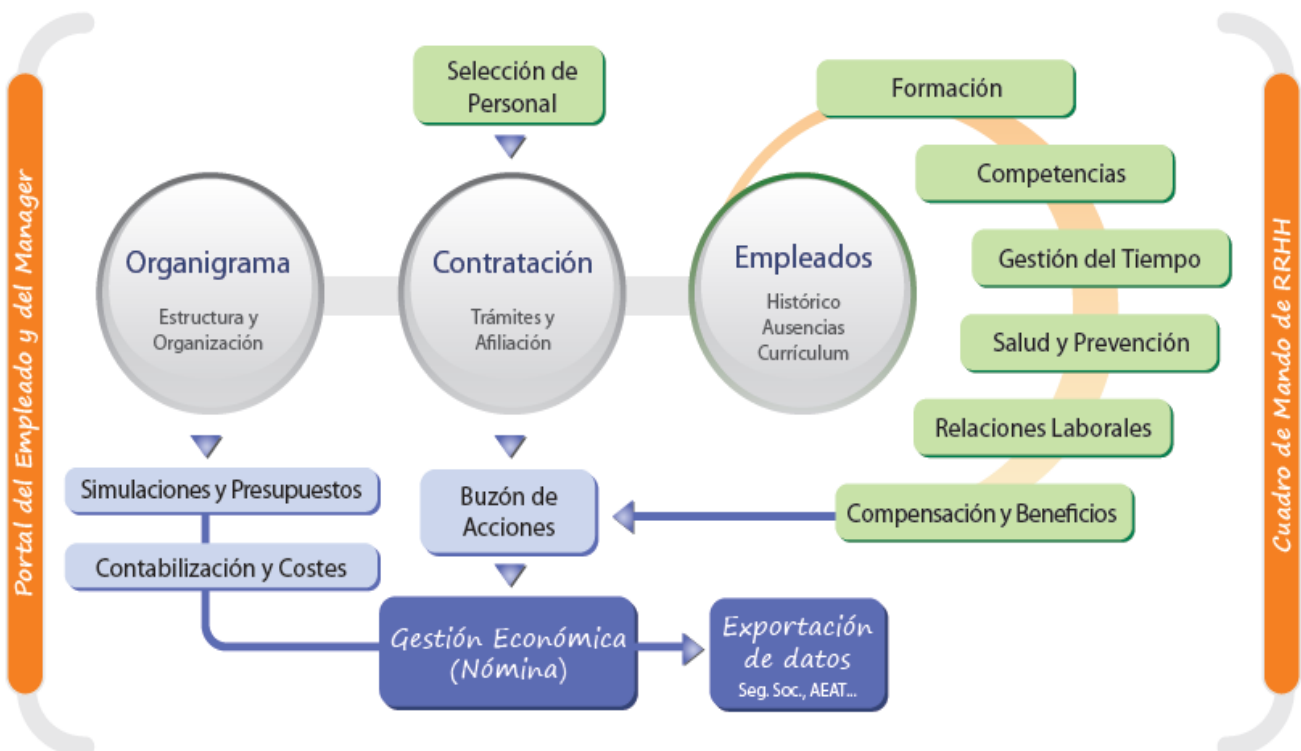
Portal del Empleado y del Manager

Selección de Personal

Formación

Competencias

Organigrama
Estructura y Organización

Contratación
Trámites y Afiliación

Empleados
Histórico
Ausencias
Currículum

Gestión del Tiempo

Salud y Prevención

Relaciones Laborales

Simulaciones y Presupuestos

Buzón de Acciones

Compensación y Beneficios

Contabilización y Costes

Gestión Económica (Nómina)

Exportación de datos
Seg. Soc., AEAT...

Cuadro de Mando de RRHH